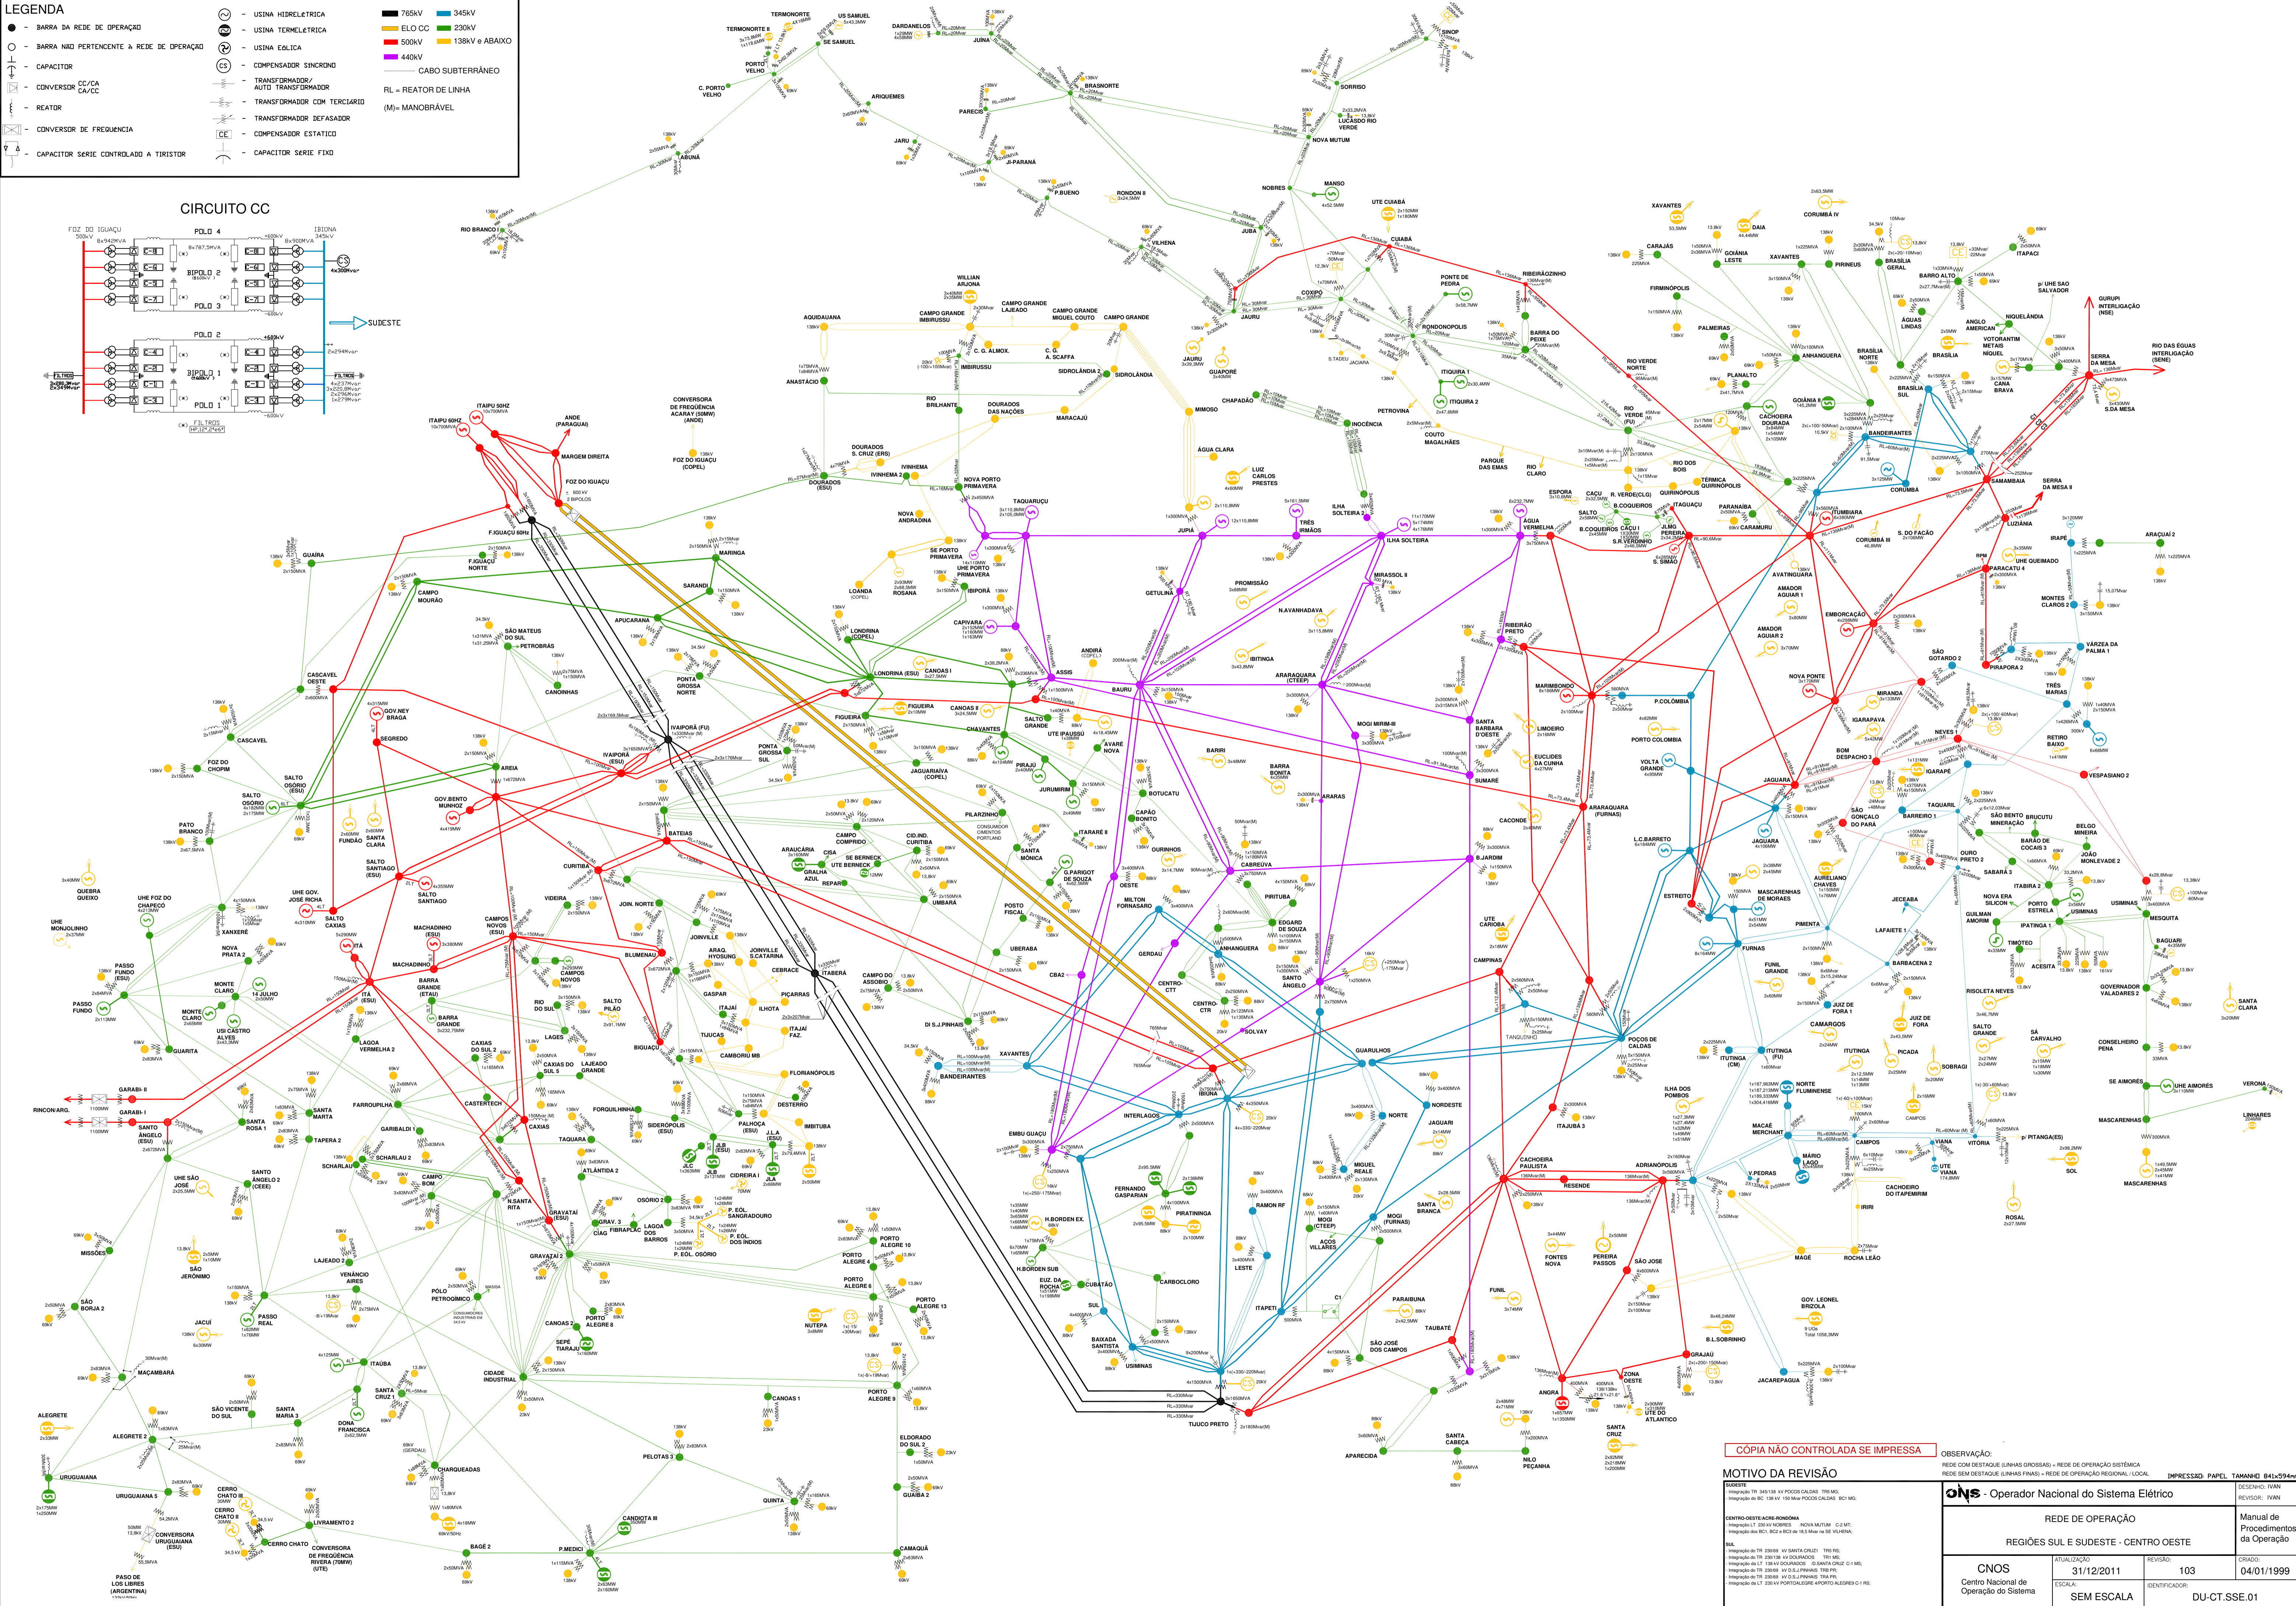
LEGENDA

● - BARRA DA REDE DE OPERAÇÃO
○ - BARRA NÃO PERTENCENTE À REDE DE OPERAÇÃO
- CAPACITOR
- CONVERSOR CC/CA CA/CC
- REATOR
- CONVERSOR DE FREQUÊNCIA
- CAPACITOR SÉRIE CONTROLADO A TIRISTOR
- USINA HIDRELÉTRICA
- USINA TERMELÉTRICA
- USINA EÓLICA
- COMPENSADOR SINCRONO
- TRANSFORMADOR/ AUTO TRANSFORMADOR
- TRANSFORMADOR COM TERCIÁRIO
- TRANSFORMADOR DEFASADOR
- COMPENSADOR ESTÁTICO
- CAPACITOR SÉRIE FIXO

765kV
ELO CC
500kV
440kV
345kV
230kV
138kV e ABAIXO
CABO SUBTERRÂNEO

RL = REATOR DE LINHA
(M)= MANOBRÁVEL

CIRCUITO CC

FOZ DO IGUAÇU
IBIÚNA
POLO 4
BIPOLO 2
POLO 3
POLO 2
BIPOLO 1
POLO 1
SUDESTE
FILTROS

ITAIPU 60HZ
ITAIPU 50HZ
ANDE (PARAGUAI)
MARGEM DIREITA
FOZ DO IGUAÇU
CONVERSORA DE FREQUÊNCIA ACARAY (50MW) (ANDE)
FOZ DO IGUAÇU (COPEL)
F.IGUAÇU 60Hz
GUAIRA
F.IGUAÇU NORTE
CAMPO MOURÃO
CASCAVEL OESTE
CASCAVEL
FOZ DO CHOPIM
SALTO OSORIO
SALTO OSÓRIO (ESU)
PATO BRANCO
QUEBRA QUEIXO
UHE FOZ DO CHAPECÓ
UHE MONJOLINHO
PASSO FUNDO
MONTE CLARO
XANXERÊ
NOVA PRATA 2
14 JULHO
USI CASTRO ALVES
GUARITA
GARABI II
GARABI I
RINCON ARG.
SANTO ÂNGELO
SANTA ROSA 1
SANTA MARTA
TAPERA 2
UHE SÃO JOSÉ
SANTO ÂNGELO 2 (CEEE)
MISSÕES
SÃO JERÔNIMO
SÃO BORJA 2
JACUÍ
PASSO REAL
MAÇAMBARÁ
ALEGRETE
ALEGRETE 2
URUGUAIANA
URUGUAIANA 5
CONVERSORA URUGUAIANA (UTE)
PASO DE LOS LIBRES (ARGENTINA)
CERRO CHATO III
CERRO CHATO II
CERRO CHATO
LIVRAMENTO 2
CONVERSORA DE FREQÜÊNCIA RIVERA (70MW) (UTE)
BAGÉ 2
P.MEDICI
CANDIOTA III
QUINTA
PELOTAS 3
CAMAQUÃ
GUAÍBA 2
ELDORADO DO SUL 2
PORTO ALEGRE 9
CANOAS 1
NUTEPA
PORTO ALEGRE 13
PORTO ALEGRE 6
PORTO ALEGRE 4
PORTO ALEGRE 10
CIDADE INDUSTRIAL
SEPÉ TIARAJU
CANOAS 2
PORTO ALEGRE 8
POLO PETROQUÍMICO
GRAVATAÍ 2
GRAVATAÍ (ESU)
SANTA RITA
LAJEADO 2
VENÂNCIO AIRES
ITAÚBA
SANTA CRUZ 1
SANTA MARIA 3
SÃO VICENTE DO SUL
DONA FRANCISCA
CHARQUEADAS
SCHARLAU
SCHARLAU 2
GARIBALDI 1
FARROUPILHA
CAXIAS
CAXIAS DO SUL 2
CAXIAS DO SUL 5
LAJEADO GRANDE
LAGOA VERMELHA 2
BARRA GRANDE
BARRA GRANDE (ETAU)
CAMPOS NOVOS
CAMPOS NOVOS (ESU)
MACHADINHO
MACHADINHO (ESU)
ITÁ
ITÁ (ESU)
SALTO CAXIAS
UHE GOV. JOSÉ RICHA
SALTO SANTIAGO
SALTO SANTIAGO (ESU)
GOV.BENTO MUNHOZ
SEGREDO
GOV.NEY BRAGA
FUNDÃO
SANTA CLARA
AREIA
IVAIPORÃ
IVAIPORÃ (FU)
IVAIPORÃ (ESU)
BATEIAS
CURITIBA
VIDEIRA
JOIN. NORTE
JOINVILLE
BLUMENAU
GASPAR
ITAJAÍ
ITAJAÍ FAZ.
ILHOTA
PIÇARRAS
JOINVILLE S.CATARINA
ARAQ. HYOSUNG
CEBRACE
RIO DO SUL
SALTO PILÃO
LAGES
BIGUAÇU
CAMBORIÚ MB
FLORIANÓPOLIS
DESTERRO
IMBITUBA
PALHOÇA
J.LACERDA
JLA
JLB
JLC
CIDREIRA
ATLÂNTIDA 2
OSÓRIO 2
P. EÓL. SANGRADOURO
P. EÓL. DOS ÍNDIOS
P. EÓL. OSÓRIO
LAGOA DOS BARROS
GRAV. 3
FIBRAPLAC
FORQUILHINHA
SIDERÓPOLIS
TAQUARA
CAMPO BOM
LONDRINA (ESU)
LONDRINA (COPEL)
APUCARANA
MARINGÁ
SARANDI
PONTA GROSSA NORTE
PONTA GROSSA SUL
SÃO MATEUS DO SUL
PETROBRÁS
CANOINHAS
FIGUEIRA
CHAVANTES
JAGUARIAÍVA (COPEL)
CAMPO COMPRIDO
CID.IND. CURITIBA
SE BERNECK
UTE BERNECK
GRALHA AZUL
REPAR
ARAUCÁRIA
UMBARÁ
POSTO FISCAL
PILARZINHO
CONSUMIDOR CIMENTOS PORTLAND
UBERABA
CBA2
CAMPO DO ASSOBIO
ITABERÁ
DI S.J.PINHAIS
XAVANTES
BANDEIRANTES
LOANDA
ROSANA
SE PORTO PRIMAVERA
UHE PORTO PRIMAVERA
IBIPORÃ
CAPIVARA
TAQUARUÇU
NOVA ANDRADINA
DOURADOS
DOURADOS (ESU)
DOURADOS S. CRUZ (ERS)
IVINHEMA
IVINHEMA 2
NOVA PORTO PRIMAVERA
DOURADOS DAS NAÇÕES
RIO BRILHANTE
MARACAJU
ANASTÁCIO
AQUIDAUANA
CAMPO GRANDE IMBIRUSSU
IMBIRUSSU
WILLIAN ARJONA
CAMPO GRANDE LAJEADO
CAMPO GRANDE MIGUEL COUTO
CAMPO GRANDE
SIDROLÂNDIA
SIDROLÂNDIA 2
C.G. ALMOX.
C.G. A.SCAFFA
CANOAS I
CANOAS II
SALTO GRANDE
JURUMIRIM
AVARÉ NOVA
UTE IPAUSSU
ASSIS
BAURU
ANDIRÁ (COPEL)
IBITINGA
PROMISSÃO
N.AVANHADAVA
GETULINA
JUPIÁ
TRÊS IRMÃOS
ILHA SOLTEIRA
ILHA SOLTEIRA 2
MIRASSOL II
ARARAQUARA
ARARAQUARA (CTEEP)
RIBEIRÃO PRETO
SANTA BÁRBARA D'OESTE
SUMARÉ
MOGI MIRIM-III
BARIRI
BARRA BONITA
ARARAS
BOTUCATU
CAPÃO BONITO
ITARARÉ II
OURINHOS
SANTA MÔNICA
G.PARIGOT DE SOUZA
OESTE
MILTON FORNASARO
PIRITUBA
EDGARD DE SOUZA
ANHANGUERA
GERDAU
CENTRO-CTT
CENTRO-CTR
SANTO ÂNGELO
SOLVAY
GUARULHOS
IBIÚNA
INTERLAGOS
EMBU GUAÇU
FERNANDO GASPARIAN
PIRATININGA
H.BORDEN EX.
H.BORDEN SUB
CUBATÃO
CARBOCLORO
EUZ. DA ROCHA
SUL
BAIXADA SANTISTA
USIMINAS
ITAPETI
RAMON RF
LESTE
ACOS VILLARES
MOGI (CTEEP)
MOGI (FURNAS)
MIGUEL REALE
NORTE
NORDESTE
JAGUARI
SANTA BRANCA
SÃO JOSÉ DOS CAMPOS
TAUBATÉ
PARAIBUNA
APARECIDA
SANTA CABEÇA
CACHOEIRA PAULISTA
ITAJUBÁ 3
TIJUCO PRETO
ANGRA
ZONA OESTE
UTE DO ATLÂNTICO
SANTA CRUZ
NILO PEÇANHA
FONTES NOVA
PEREIRA PASSOS
SÃO JOSÉ
FUNIL
RESENDE
GRAJAÚ
ADRIANÓPOLIS
B.L.SOBRINHO
JACAREPAGUÁ
GOV. LEONEL BRIZOLA
MAGÉ
ROCHA LEÃO
CAMPOS
MACAÉ MERCHANT
NORTE FLUMINENSE
V.PEDRAS
MÁRIO LAGO
CACHOEIRA DO ITAPEMIRIM
IRIRI
VIANA
UTE VIANA
VITÓRIA
P.PITANGA(ES)
SOL
MASCARENHAS
UHE AIMORÉS
SE AIMORÉS
VERONA
LINHARES
CONSELHEIRO PENA
GOVERNADOR VALADARES 2
SANTA CLARA
BAGUARI
MESQUITA
USIMINAS
IPATINGA 1
PORTO ESTRELA
ITABIRA 2
SABARÁ 3
NOVA ERA SILICON
GUILMAN AMORIM
TIMÓTEO
ACESITA
SÁ CARVALHO
SALTO GRANDE
RISOLETA NEVES
OURO PRETO 2
BARÃO DE COCAIS 3
JOÃO MONLEVADE 2
BELGO MINEIRA
SÃO BENTO MINERAÇÃO
BRUCUTU
TAQUARIL
BARREIRO 1
NEVES 1
VESPASIANO 2
IGARAPÉ
IGARAPAVA
MIRANDA
TRÊS MARIAS
RETIRO BAIXO
SÃO GOTARDO 2
VÁRZEA DA PALMA 1
PIRAPORA 2
MONTES CLAROS 2
IRAPÉ
ARAÇUAÍ 2
PARACATU 4
UHE QUEIMADO
LUZIÂNIA
SERRA DA MESA II
SERRA DA MESA
S.DA MESA
SAMAMBAIA
BANDEIRANTES
CORUMBÁ
CORUMBÁ III
S. DO FACÃO
ITUMBIARA
EMBORCAÇÃO
NOVA PONTE
AMADOR AGUIAR 1
AMADOR AGUIAR 2
BOM DESPACHO 3
JAGUARA
SÃO GONÇALO DO PARÁ
JUIZ DE FORA 1
JUIZ DE FORA
ITUTINGA
ITUTINGA (FU)
ITUTINGA (CM)
PICADA
SOBRAGI
CAMARGOS
FUNIL GRANDE
LAFAIETE 1
BARBACENA 2
JECEABA
PIMENTA
FURNAS
MASCARENHAS DE MORAES
ESTREITO
L.C.BARRETO
MARIMBONDO
P.COLÔMBIA
PORTO COLÔMBIA
VOLTA GRANDE
AGUA VERMELHA
CACONDE
EUCLIDES DA CUNHA
LIMOEIRO
ARARAQUARA (FURNAS)
CAMPINAS
POÇOS DE CALDAS
TANQUINHO
ILHA DOS POMBOS
UTE CARIOBA
B.JARDIM
SÃO SIMÃO
JLMG PEREIRA
S.R.VERDINHO
B.COQUEIROS
CAÇU
CAÇU I
SALTO
ESPORA
R. VERDE(CLG)
QUIRINÓPOLIS
ITAGUAÇU
PARANAÍBA
CARAMURU
TERMICA QUIRINÓPOLIS
RIO DOS BOIS
RIO CLARO
PARQUE DAS EMAS
COUTO MAGALHÃES
CACHOEIRA DOURADA
RIO VERDE
RIO VERDE NORTE
ANHANGUERA
GOIÂNIA LESTE
CARAJÁS
FIRMINÓPOLIS
XAVANTES
DAIA
PALMEIRAS
PLANALTO
BRASÍLIA NORTE
BRASÍLIA SUL
BRASÍLIA GERAL
ÁGUAS LINDAS
BRASÍLIA
PIRINEUS
CORUMBÁ IV
BARRO ALTO
ITAPACI
p/ UHE SÃO SALVADOR
GURUPI INTERLIGAÇÃO (NSE)
RIO DAS ÉGUAS INTERLIGAÇÃO (SENE)
NIQUELÂNDIA
ANGLO AMERICAN
VOTORANTIM METAIS NIQUEL
CANA BRAVA
GOIÂNIA II
ITIQUIRA 1
ITIQUIRA 2
RONDONÓPOLIS
BARRA DO PEIXE
PONTE DE PEDRA
RIBEIRÃOZINHO
CUIABÁ
UTE CUIABÁ
COXIPÓ
S.TADEU
JACIARA
JAURU
GUAPORÉ
CHAPADÃO
INOCÊNCIA
PETROVINA
MIMOSO
ÁGUA CLARA
LUIZ CARLOS PRESTES
NOBRES
MANSO
NOVA MUTUM
SORRISO
LUCAS DO RIO VERDE
SINOP
JUBA
VILHENA
RONDON II
P.BUENO
PIMENTA BUENO
JI-PARANÁ
JARU
ARIQUEMES
PARECIS
BRASNORTE
JUÍNA
DARDANELOS
SE SAMUEL
US SAMUEL
TERMONORTE
TERMONORTE II
PORTO VELHO
C. PORTO VELHO
ABUNÃ
RIO BRANCO I

CÓPIA NÃO CONTROLADA SE IMPRESSA
MOTIVO DA REVISÃO
OBSERVAÇÃO:
REDE COM DESTAQUE (LINHAS GROSSAS) = REDE DE OPERAÇÃO SISTÊMICA
REDE SEM DESTAQUE (LINHAS FINAS) = REDE DE OPERAÇÃO REGIONAL / LOCAL
IMPRESSÃO: PAPEL TAMANHO 841x594mm
ONS - Operador Nacional do Sistema Elétrico
DESENHO: IVAN
REVISOR: IVAN
REDE DE OPERAÇÃO
REGIÕES SUL E SUDESTE - CENTRO OESTE
Manual de Procedimentos da Operação
CNOS
Centro Nacional de Operação do Sistema
ATUALIZAÇÃO: 31/12/2011
REVISÃO: 103
CRIADO: 04/01/1999
ESCALA: SEM ESCALA
IDENTIFICADOR: DU-CT.SSE.01